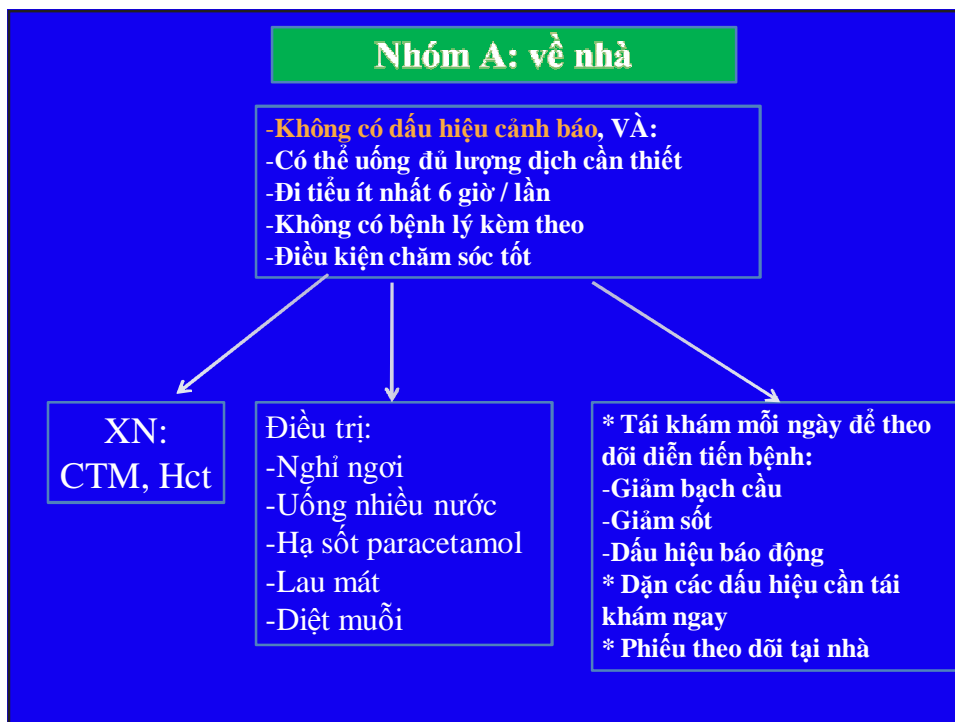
Nhóm A: về nhà

-Không có dấu hiệu cảnh báo, VÀ:
-Có thể uống đủ lượng dịch cần thiết
-Đi tiểu ít nhất 6 giờ / lần
-Không có bệnh lý kèm theo
-Điều kiện chăm sóc tốt

XN:
CTM, Hct

Điều trị:
-Nghỉ ngơi
-Uống nhiều nước
-Hạ sốt paracetamol
-Lau mát
-Diệt muỗi

* Tái khám mỗi ngày để theo dõi diễn tiến bệnh:
-Giảm bạch cầu
-Giảm sốt
-Dấu hiệu báo động
* Dặn các dấu hiệu cần tái khám ngay
* Phiếu theo dõi tại nhà